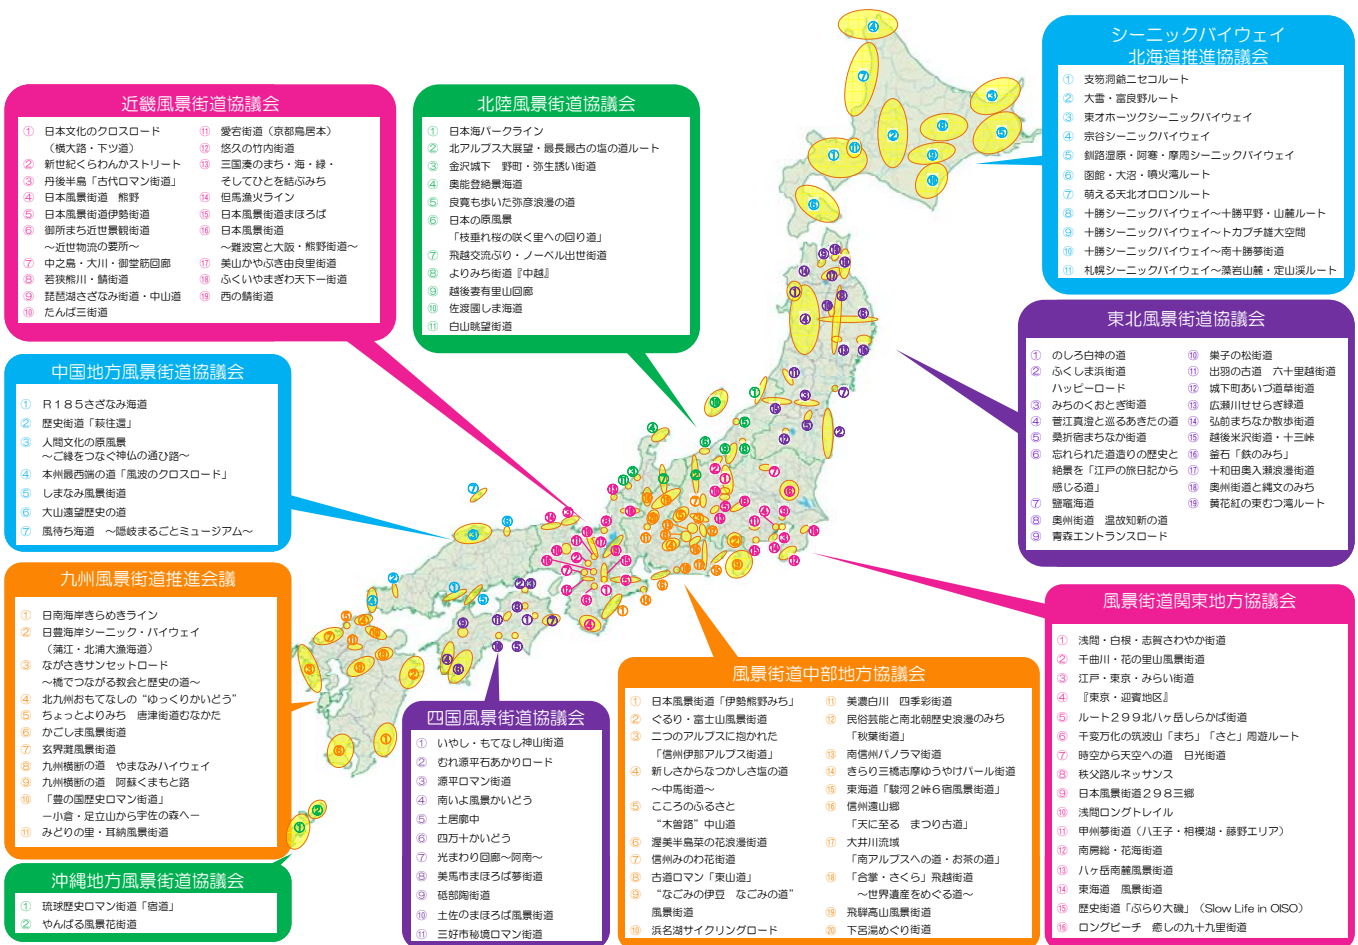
近畿風景街道協議会

① 日本文化のクロスロード（横大路・下ツ道）
② 新世紀くらわんかストリート
③ 丹後半島「古代ロマン街道」
④ 日本風景街道　熊野
⑤ 日本風景街道伊勢街道
⑥ 御所まち近世景観街道～近世物流の要所～
⑦ 中之島・大川・御堂筋回廊
⑧ 若狭熊川・鯖街道
⑨ 琵琶湖さざなみ街道・中山道
⑩ たんば三街道
⑪ 愛宕街道（京都鳥居本）
⑫ 悠久の竹内街道
⑬ 三国湊のまち・海・緑・そしてひとを結ぶみち
⑭ 但馬漁火ライン
⑮ 日本風景街道まほろば
⑯ 日本風景街道～難波宮と大阪・熊野街道～
⑰ 美山かやぶき由良里街道
⑱ ふくいやまぎわ天下一街道
⑲ 西の鯖街道

北陸風景街道協議会

① 日本海パークライン
② 北アルプス大展望・最長最古の塩の道ルート
③ 金沢城下　野町・弥生誘い街道
④ 奥能登絶景海道
⑤ 良寛も歩いた弥彦浪漫の道
⑥ 日本の原風景「枝垂れ桜の咲く里への回り道」
⑦ 飛越交流ぶり・ノーベル出世街道
⑧ よりみち街道『中越』
⑨ 越後妻有里山回廊
⑩ 佐渡國しま海道
⑪ 白山眺望街道

シーニックバイウェイ北海道推進協議会

① 支笏洞爺ニセコルート
② 大雪・富良野ルート
③ 東オホーツクシーニックバイウェイ
④ 宗谷シーニックバイウェイ
⑤ 釧路湿原・阿寒・摩周シーニックバイウェイ
⑥ 函館・大沼・噴火湾ルート
⑦ 萌える天北オロロンルート
⑧ 十勝シーニックバイウェイ～十勝平野・山麓ルート
⑨ 十勝シーニックバイウェイ～トカプチ雄大空間
⑩ 十勝シーニックバイウェイ～南十勝夢街道
⑪ 札幌シーニックバイウェイ～藻岩山麓・定山渓ルート

中国地方風景街道協議会

① R185さざなみ海道
② 歴史街道「萩往還」
③ 人間文化の原風景～ご縁をつなぐ神仏の通り路～
④ 本州最西端の道「風波のクロスロード」
⑤ しまなみ風景街道
⑥ 大山遠望歴史の道
⑦ 風待ち海道　～隠岐まるごとミュージアム～

東北風景街道協議会

① のしろ白神の道
② ふくしま浜街道ハッピーロード
③ みちのくおとぎ街道
④ 菅江真澄と巡るあきたの道
⑤ 桑折宿まちなか街道
⑥ 忘れられた道造りの歴史と絶景を「江戸の旅日記から感じる道」
⑦ 盤寵海道
⑧ 奥州街道　温故知新の道
⑨ 青森エントランスロード
⑩ 巣子の松街道
⑪ 出羽の古道　六十里越街道
⑫ 城下町あいづ道草街道
⑬ 広瀬川せせらぎ緑道
⑭ 弘前まちなか散歩街道
⑮ 越後米沢街道・十三峠
⑯ 釜石「鉄のみち」
⑰ 十和田奥入瀬浪漫街道
⑱ 奥州街道と縄文のみち
⑲ 黄花紅の東むつ湾ルート

九州風景街道推進会議

① 日南海岸きらめきライン
② 日豊海岸シーニック・バイウェイ（蒲江・北浦大漁海道）
③ ながさきサンセットロード～橋でつながる教会と歴史の道～
④ 北九州おもてなしの"ゆっくりかいどう"
⑤ ちょっとよりみち　唐津街道むなかた
⑥ かごしま風景街道
⑦ 玄界灘風景街道
⑧ 九州横断の道　やまなみハイウェイ
⑨ 九州横断の道　阿蘇くまもと路
⑩ 「豊の国歴史ロマン街道」ー小倉・足立山から宇佐の森へー
⑪ みどりの里・耳納風景街道

風景街道関東地方協議会

① 浅間・白根・志賀さわやか街道
② 千曲川・花の里山風景街道
③ 江戸・東京・みらい街道
④ 『東京・迎賓地区』
⑤ ルート299北八ヶ岳しらかば街道
⑥ 千変万化の筑波山「まち」「さと」周遊ルート
⑦ 時空から天空への道　日光街道
⑧ 秩父路ルネッサンス
⑨ 日本風景街道298三郷
⑩ 浅間ロングトレイル
⑪ 甲州夢街道（八王子・相模湖・藤野エリア）
⑫ 南房総・花海街道
⑬ ハケ岳南麓風景街道
⑭ 東海道　風景街道
⑮ 歴史街道「ぶらり大磯」（Slow Life in OISO）
⑯ ロングビーチ　癒しの九十九里街道

風景街道中部地方協議会

① 日本風景街道「伊勢熊野みち」
② ぐるり・富士山風景街道
③ 二つのアルプスに抱かれた「信州伊那アルプス街道」
④ 新しさからなつかしさ塩の道～中馬街道～
⑤ こころのふるさと"木曽路"中山道
⑥ 渥美半島菜の花浪漫街道
⑦ 信州みのわ花街道
⑧ 古道ロマン「東山道」
⑨ "なごみの伊豆　なごみの道"風景街道
⑩ 浜名湖サイクリングロード
⑪ 美濃白川　四季彩街道
⑫ 民俗芸能と南北朝歴史浪漫のみち「秋葉街道」
⑬ 南信州パノラマ街道
⑭ きらり三橋志摩ゆうやけパール街道
⑮ 東海道「駿河2峠6宿風景街道」
⑯ 信州遠山郷「天に至る　まつり古道」
⑰ 大井川流域「南アルプスへの道・お茶の道」
⑱ 「合掌・さくら」飛越街道～世界遺産をめぐる道～
⑲ 飛驒高山風景街道
⑳ 下呂湯めぐり街道

四国風景街道協議会

① いやし・もてなし神山街道
② むれ源平石あかりロード
③ 源平ロマン街道
④ 南いよ風景かいどう
⑤ 土居廓中
⑥ 四万十かいどう
⑦ 光まわり回廊～阿南～
⑧ 美馬市まほろば夢街道
⑨ 砥部陶街道
⑩ 土佐のまほろば風景街道
⑪ 三好市秘境ロマン街道

沖縄地方風景街道協議会

① 琉球歴史ロマン街道「宿道」
② やんばる風景花街道